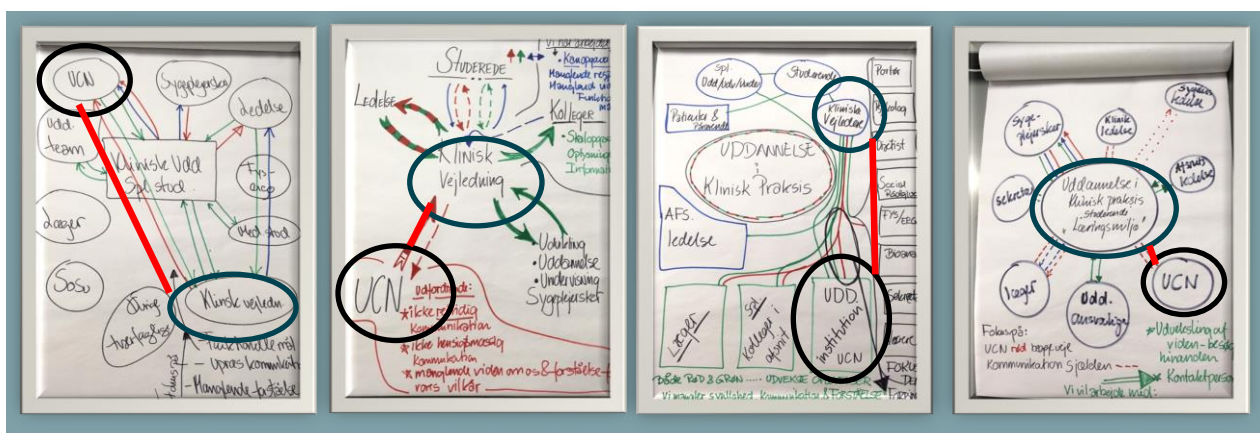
UCN
Sygeplejersker
Ledelse
Udd. team
Kliniske Udd. Spl. stud.
Fys-ergo
Læger
Med. stud.
Sosu
Øvrige tværfaglige
Klinisk vejleder
Fokus på:
- Funktionelle mål
- Uprøvs kommunikation
- Manglende forståelse

STUDERENDE
Ledelse
Kolleger
- Skolepraksis
- Oplysninger
- Information
Klinisk Vejledning
- Udvikling
- Uddannelse
- Undervisning
Sygeplejersker
UCN
Udfordringer:
* Ikke rettidig kommunikation
* Ikke hensigtsmæssig kommunikation
* Manglende viden om os & forståelse for vores vilkår

Spl. Udd.
Studerende
Patienter & Pårørende
Klinisk Vejleder
Porter
UDDANNELSE
Klinisk Praksis
AFS. ledelse
Social
FYS/ERG
Læger
Spl. kolleger i afsnit
UDD. institution
UCN
FOKUS
Både RØD & GRØN ... UDVIKLE OG ...
Vi mangler synlighed, kommunikation & FORSTÅELSE

Sygeplejersker
Kliniske ledelse
Sygehus ledelse
Afsnits ledelse
Sekretær
Uddannelse i klinisk praksis
Studerende
Læringsmiljø
Læger
Udd. ansvarlige
UCN
Fokus på:
UCN ... kommunikation sjælden
Vi vil arbejde mod:
* Udveksling af viden - besøg hinanden
Kontaktperson